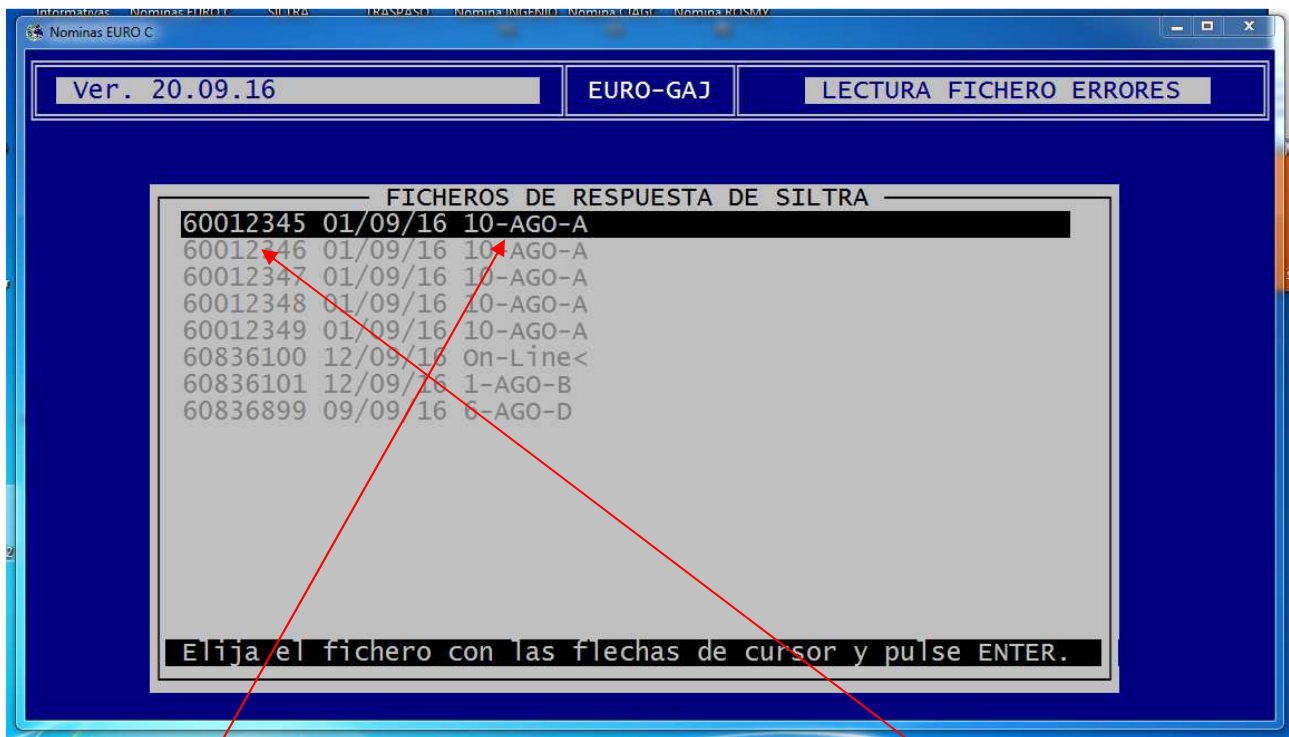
Informativas Nominas EURO C SILTRA TRASPASO Nomina INGENIO Nomina CIAGC Nomina ROSMY

Nominas EURO C

Ver. 20.09.16

EURO-GAJ

LECTURA FICHERO ERRORES

FICHEROS DE RESPUESTA DE SILTRA

60012345 01/09/16 10-AGO-A
60012346 01/09/16 10-AGO-A
60012347 01/09/16 10-AGO-A
60012348 01/09/16 10-AGO-A
60012349 01/09/16 10-AGO-A
60836100 12/09/16 On-Line<
60836101 12/09/16 1-AGO-B
60836899 09/09/16 6-AGO-D

Elija el fichero con las flechas de cursor y pulse ENTER.